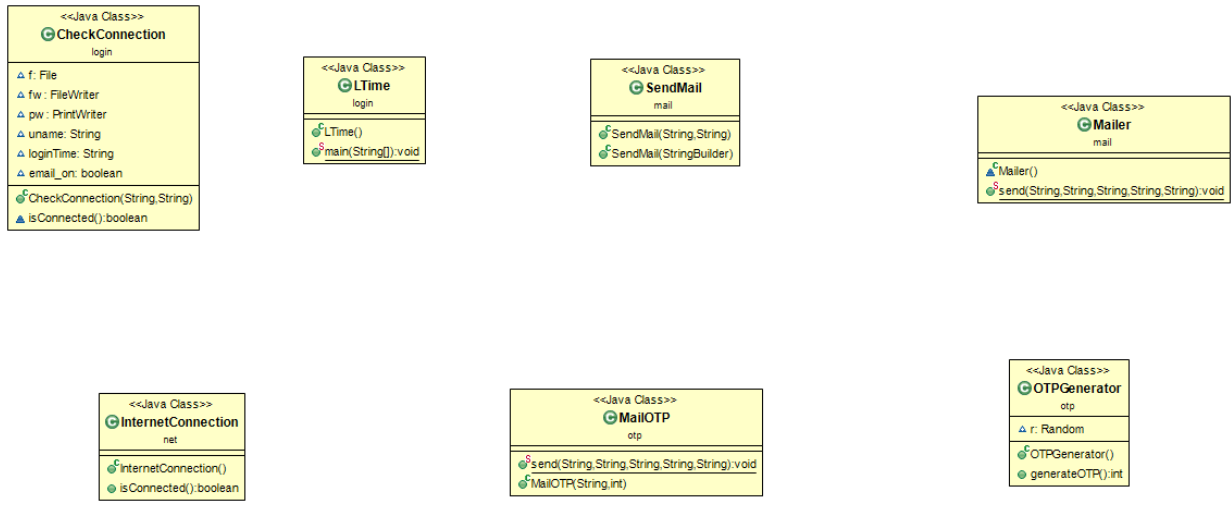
<<Java Class>>
CheckConnection
login

f: File
fw: FileWriter
pw: PrintWriter
uname: String
loginTime: String
email_on: boolean

CheckConnection(String,String)
isConnected():boolean

<<Java Class>>
LTime
login

LTime()
main(String[]):void

<<Java Class>>
SendMail
mail

SendMail(String,String)
SendMail(StringBuilder)

<<Java Class>>
Mailer
mail

Mailer()
send(String,String,String,String,String):void

<<Java Class>>
InternetConnection
net

InternetConnection()
isConnected():boolean

<<Java Class>>
MailOTP
otp

send(String,String,String,String,String):void
MailOTP(String,int)

<<Java Class>>
OTPGenerator
otp

r: Random

OTPGenerator()
generateOTP():int